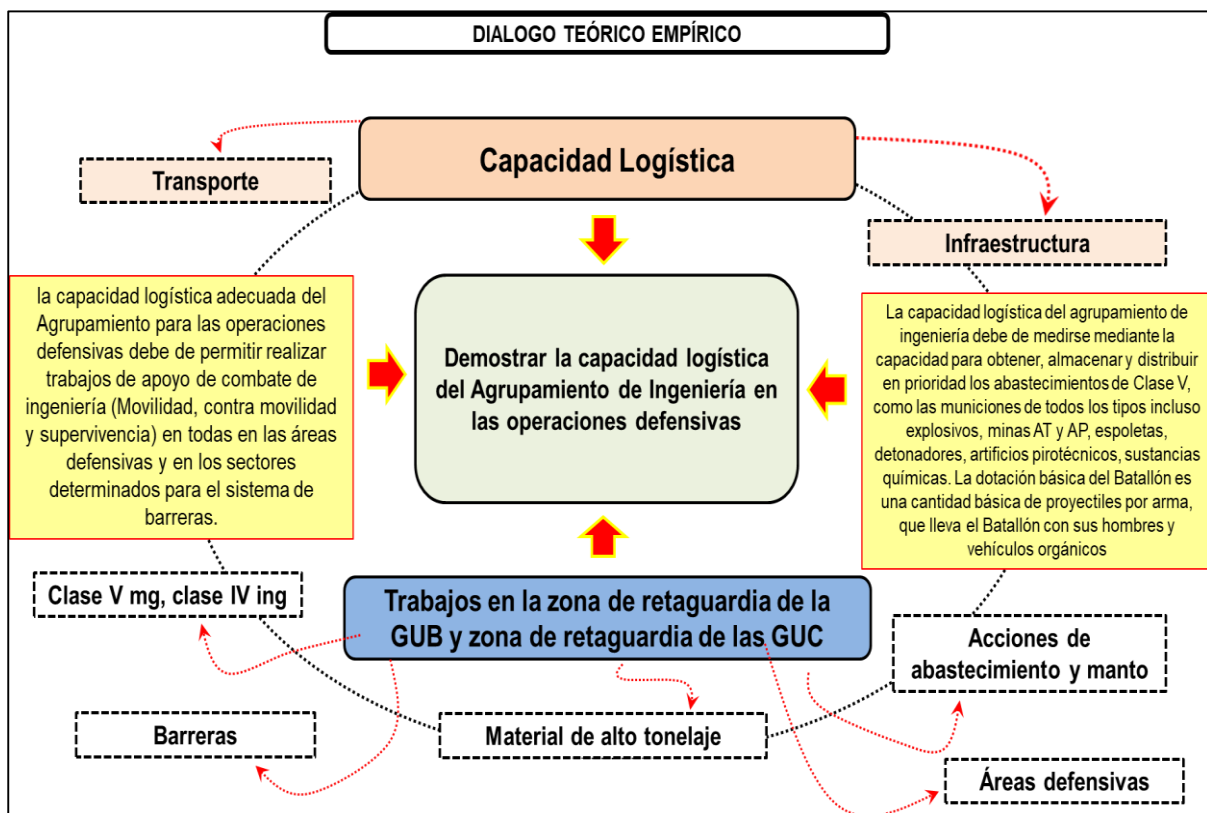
DIALOGO TEÓRICO EMPÍRICO

Capacidad Logística

Transporte

Infraestructura

la capacidad logística adecuada del Agrupamiento para las operaciones defensivas debe de permitir realizar trabajos de apoyo de combate de ingeniería (Movilidad, contra movilidad y supervivencia) en todas en las áreas defensivas y en los sectores determinados para el sistema de barreras.

Demostrar la capacidad logística del Agrupamiento de Ingeniería en las operaciones defensivas

La capacidad logística del agrupamiento de ingeniería debe de medirse mediante la capacidad para obtener, almacenar y distribuir en prioridad los abastecimientos de Clase V, como las municiones de todos los tipos incluso explosivos, minas AT y AP, espoletas, detonadores, artificios pirotécnicos, sustancias químicas. La dotación básica del Batallón es una cantidad básica de proyectiles por arma, que lleva el Batallón con sus hombres y vehículos orgánicos

Clase V mg, clase IV ing

Trabajos en la zona de retaguardia de la GUB y zona de retaguardia de las GUC

Acciones de abastecimiento y manto

Barreras

Material de alto tonelaje

Áreas defensivas